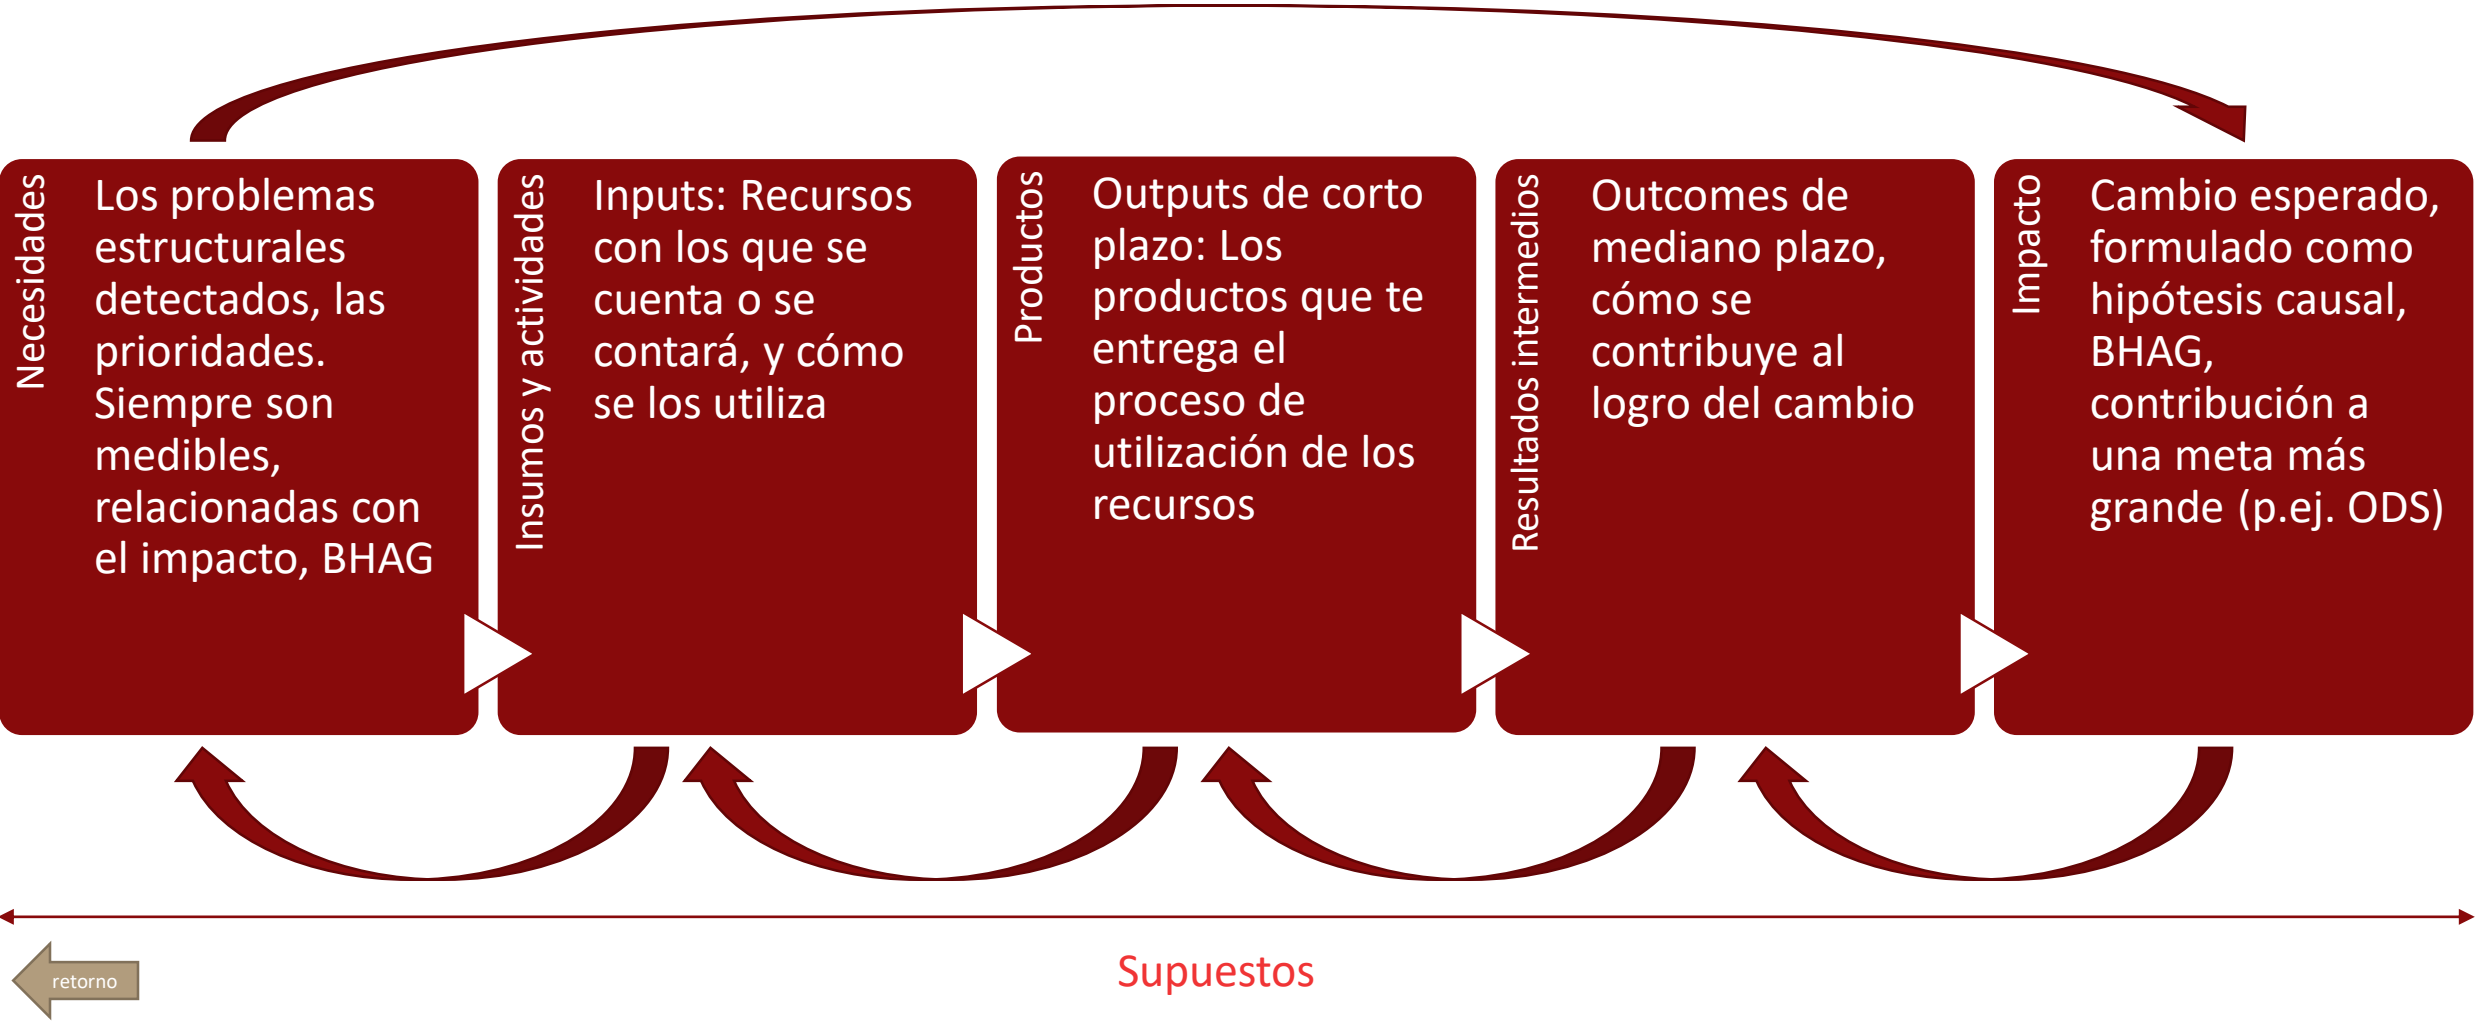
Necesidades

Los problemas estructurales detectados, las prioridades. Siempre son medibles, relacionadas con el impacto, BHAG

Insumos y actividades

Inputs: Recursos con los que se cuenta o se contará, y cómo se los utiliza

Productos

Outputs de corto plazo: Los productos que te entrega el proceso de utilización de los recursos

Resultados intermedios

Outcomes de mediano plazo, cómo se contribuye al logro del cambio

Impacto

Cambio esperado, formulado como hipótesis causal, BHAG, contribución a una meta más grande (p.ej. ODS)

retorno

Supuestos